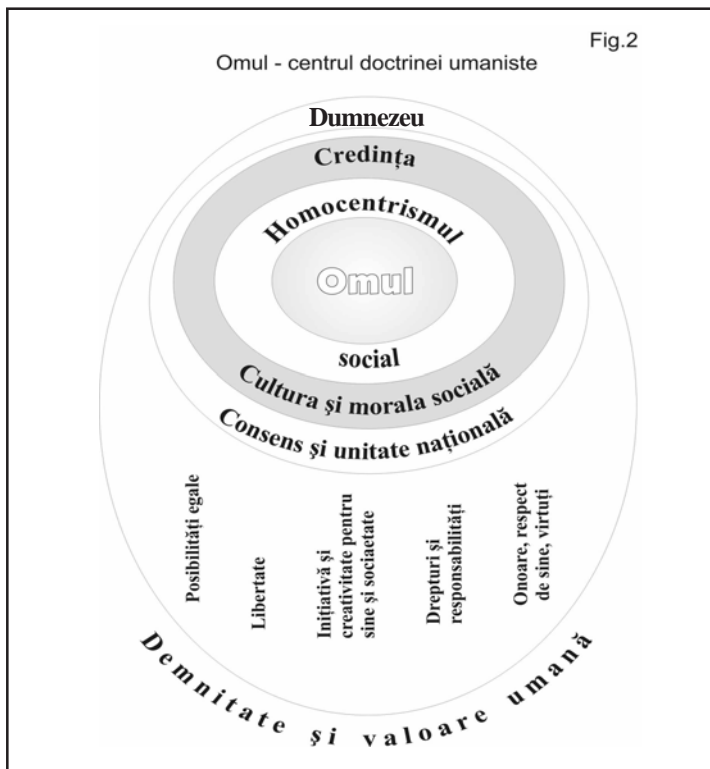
Fig.2

Omul - centrul doctrinei umaniste

Dumnezeu

Credința

Homocentrismul

Omul

social

Cultura și morala socială

Consens și unitate națională

Posibilități egale

Libertate

Inițiativă și creativitate pentru sine și sociaetate

Drepturi și responsabilități

Onoare, respect de sine, virtuți

Demnitate și valoare umană